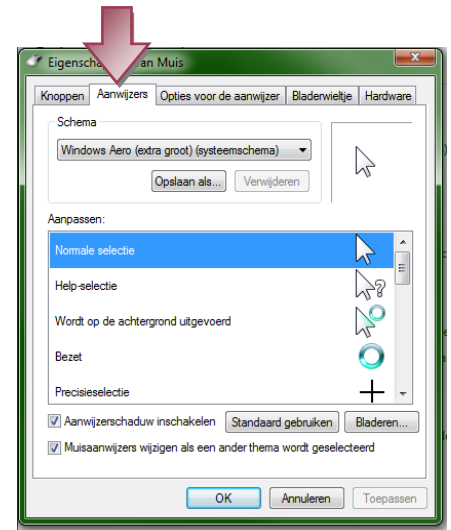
Eigenscha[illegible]an Muis

Knoppen | Aanwijzers | Opties voor de aanwijzer | Bladerwieltje | Hardware

Schema

Windows Aero (extra groot) (systeemschema)

Opslaan als... Verwijderen

Aanpassen:

Normale selectie

Help-selectie

Wordt op de achtergrond uitgevoerd

Bezet

Precisieselectie

Aanwijzerschaduw inschakelen

Standaard gebruiken

Bladeren...

Muisaanwijzers wijzigen als een ander thema wordt geselecteerd

OK Annuleren Toepassen